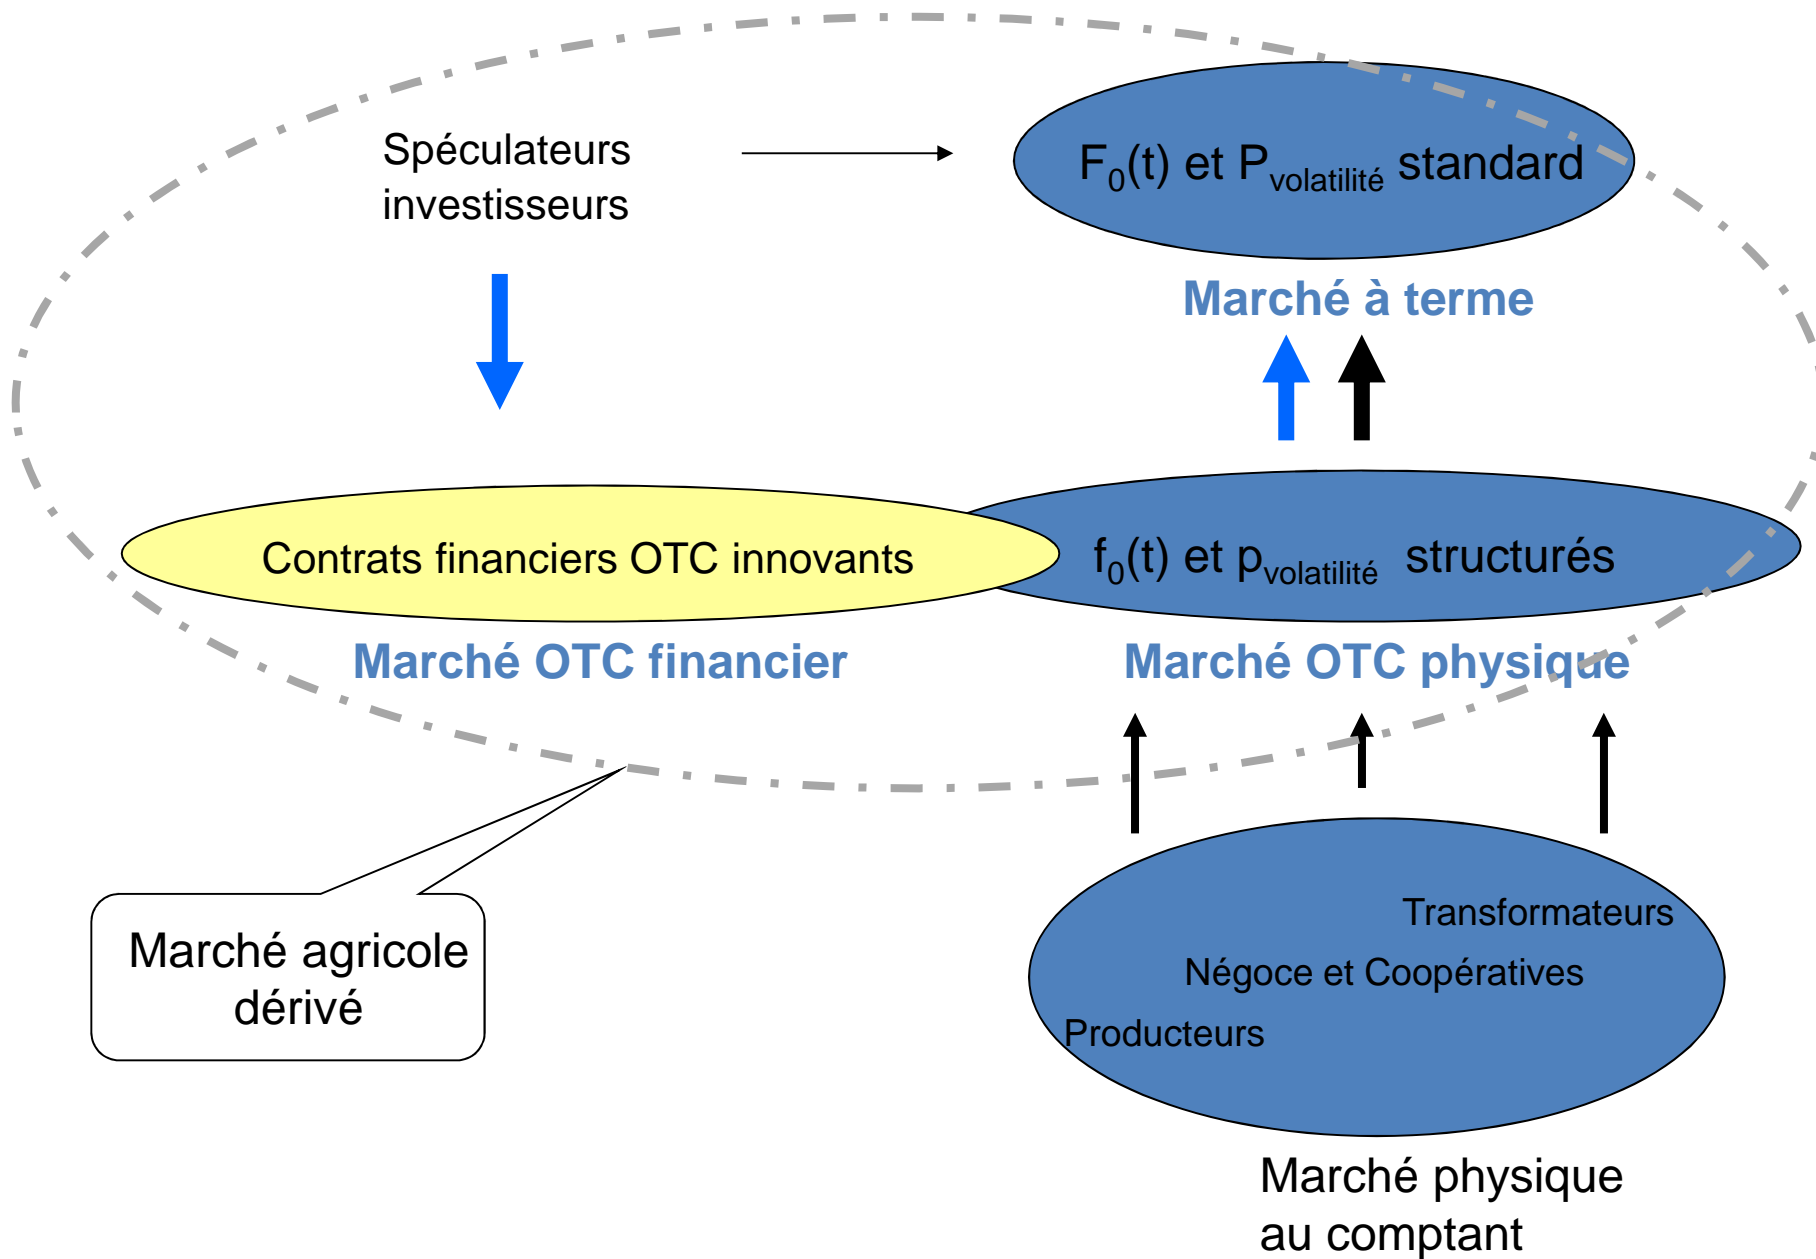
Spéculateurs investisseurs

$F_0(t)$ et $P_{volatilité}$ standard

Marché à terme

Contrats financiers OTC innovants

$f_0(t)$ et $p_{volatilité}$ structurés

Marché OTC financier

Marché OTC physique

Marché agricole dérivé

Transformateurs

Négoce et Coopératives

Producteurs

Marché physique au comptant